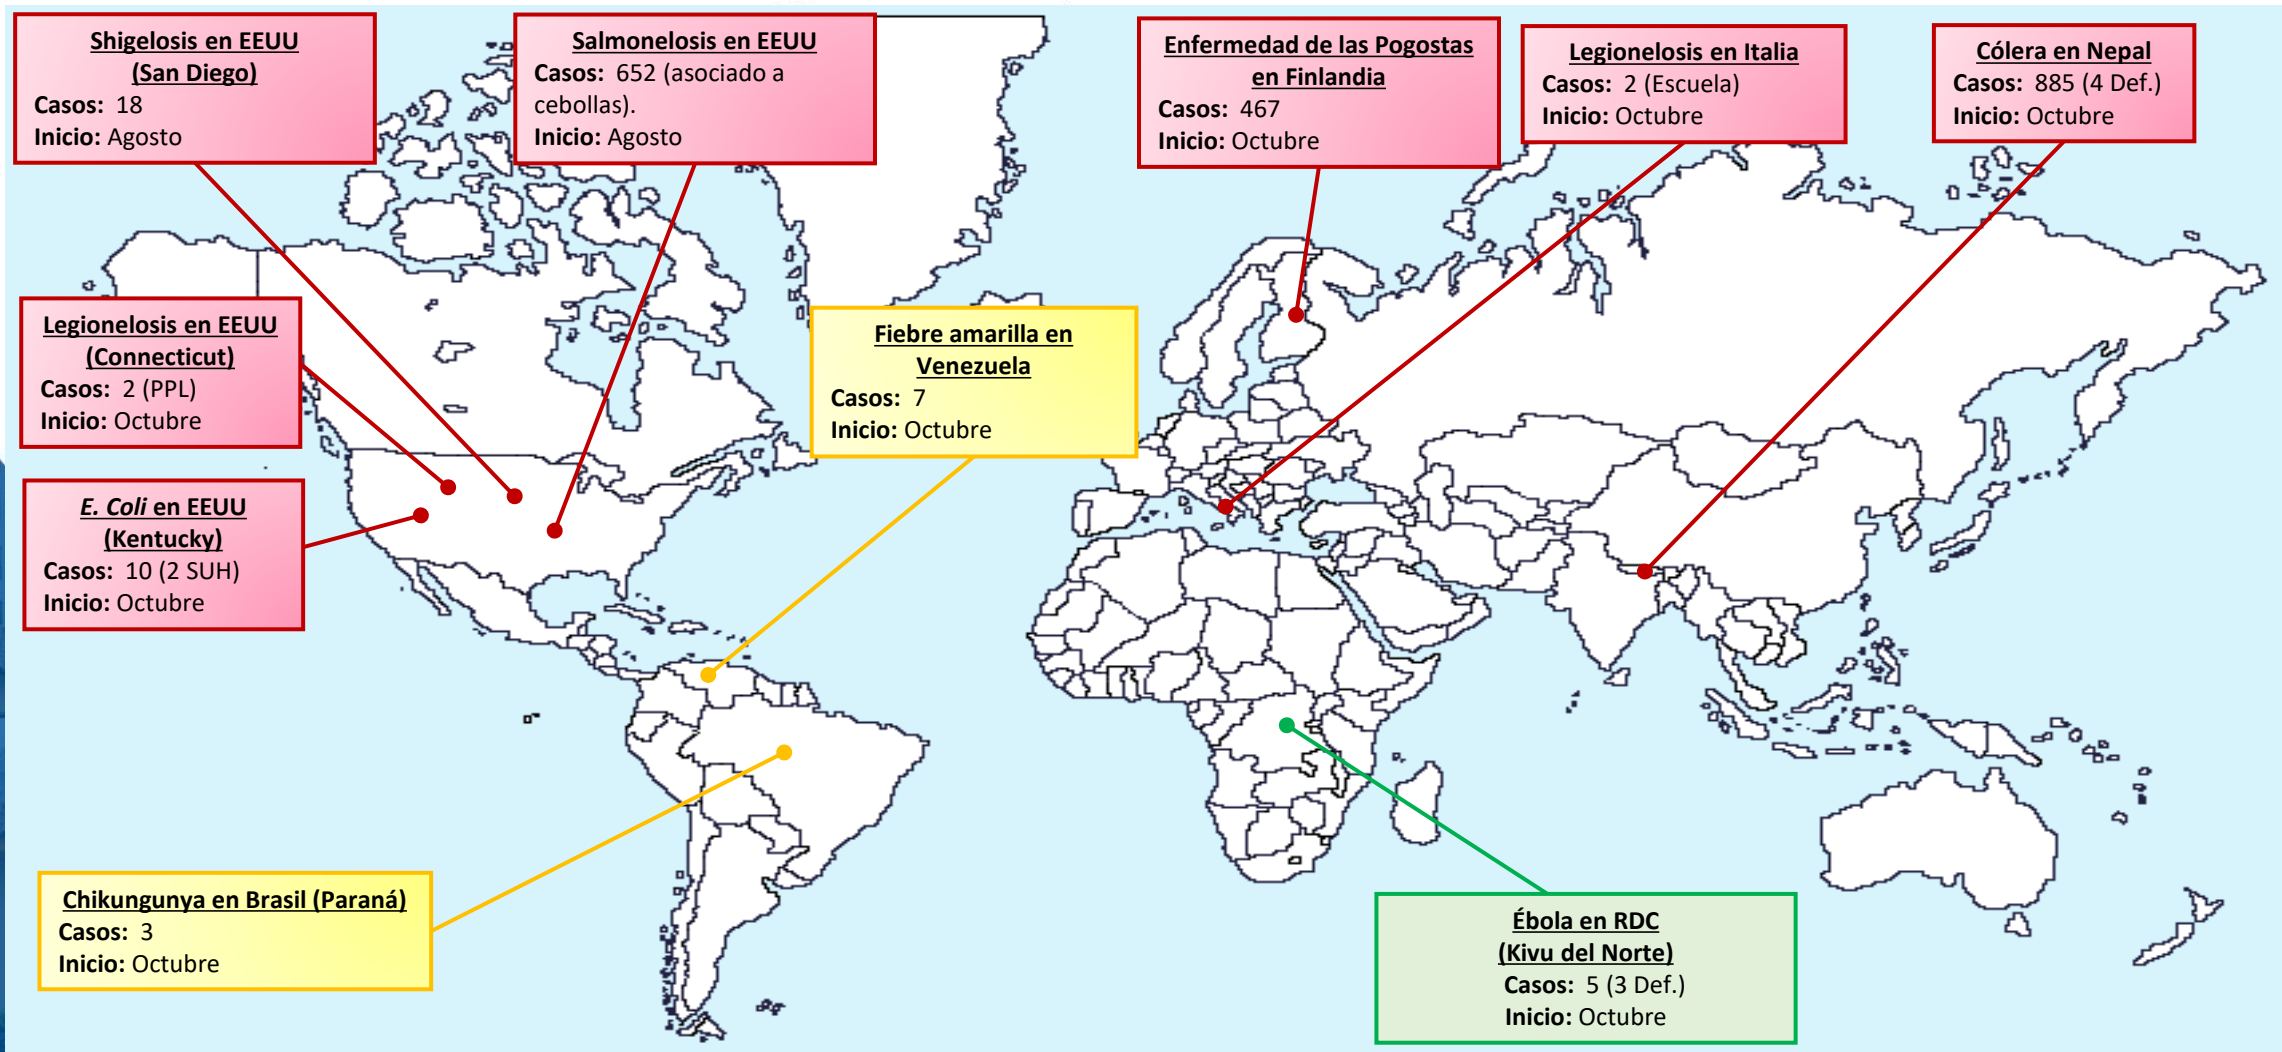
Shigelosis en EEUU (San Diego)
Casos: 18
Inicio: Agosto

Salmonelosis en EEUU
Casos: 652 (asociado a cebollas).
Inicio: Agosto

Enfermedad de las Pogostas en Finlandia
Casos: 467
Inicio: Octubre

Legionelosis en Italia
Casos: 2 (Escuela)
Inicio: Octubre

Cólera en Nepal
Casos: 885 (4 Def.)
Inicio: Octubre

Legionelosis en EEUU (Connecticut)
Casos: 2 (PPL)
Inicio: Octubre

Fiebre amarilla en Venezuela
Casos: 7
Inicio: Octubre

E. Coli en EEUU (Kentucky)
Casos: 10 (2 SUH)
Inicio: Octubre

Chikungunya en Brasil (Paraná)
Casos: 3
Inicio: Octubre

Ébola en RDC (Kivu del Norte)
Casos: 5 (3 Def.)
Inicio: Octubre